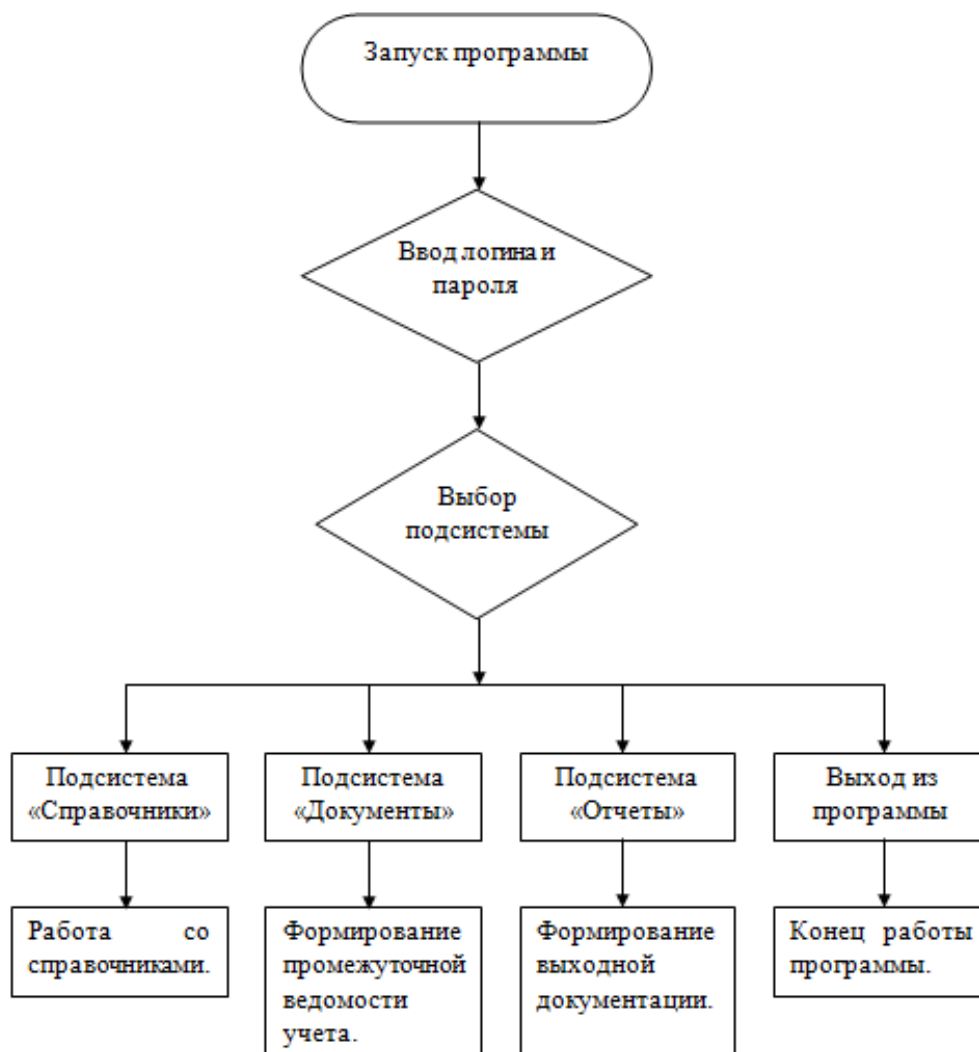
Запуск программы

Ввод логина и пароля

Выбор подсистемы

Подсистема «Справочники»

Подсистема «Документы»

Подсистема «Отчеты»

Выход из программы

Работа со справочниками.

Формирование промежуточной ведомости учета.

Формирование выходной документации.

Конец работы программы.